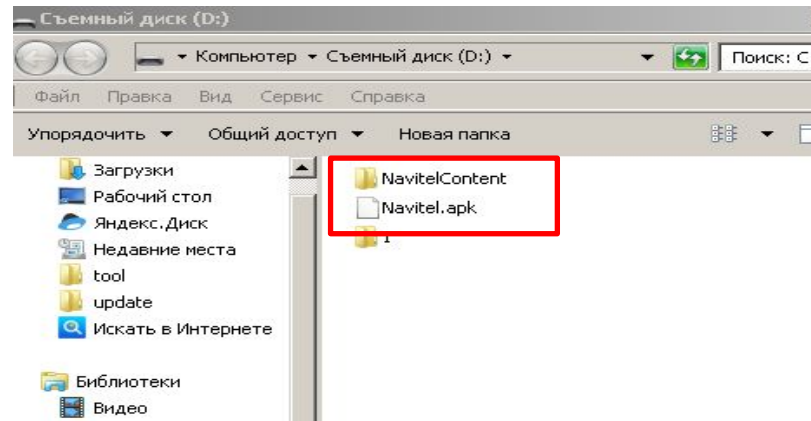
Съемный диск (D:)

Компьютер ▸ Съемный диск (D:) ▸

Поиск: С

Файл Правка Вид Сервис Справка

Упорядочить ▾ Общий доступ ▾ Новая папка

Загрузки
Рабочий стол
Яндекс.Диск
Недавние места
tool
update
Искать в Интернете

Библиотеки
Видео

NavitelContent
Navitel.apk
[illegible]